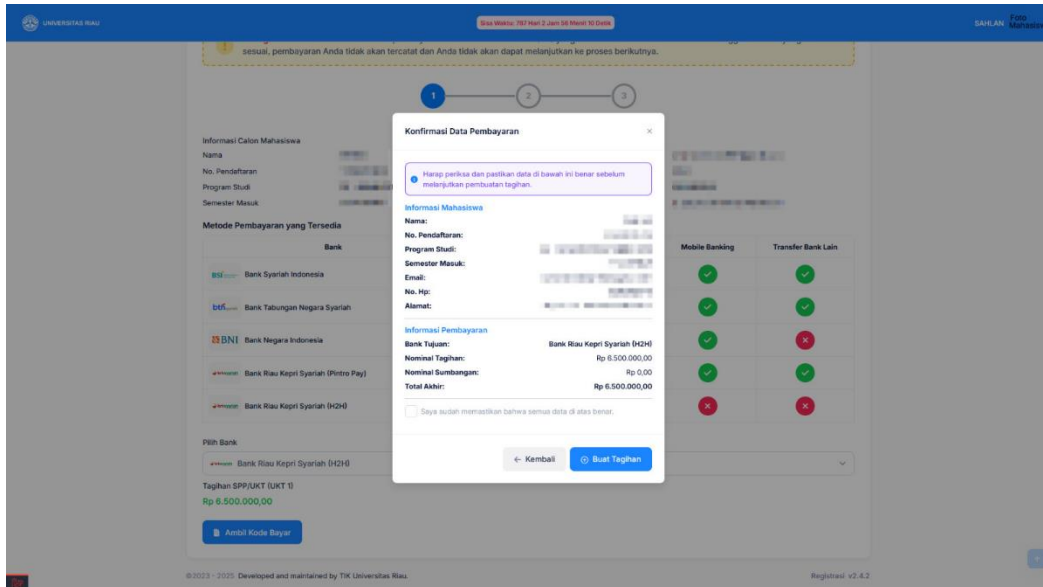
UNIVERSITAS RIAU

Sisa Waktu: 787 Hari 2 Jam 56 Menit 10 Detik

SAHLAN Foto Mahasiswa

sesuai, pembayaran Anda tidak akan tercatat dan Anda tidak akan dapat melanjutkan ke proses berikutnya.

1 2 3

Informasi Calon Mahasiswa
Nama
No. Pendaftaran
Program Studi
Semester Masuk

Metode Pembayaran yang Tersedia

| Bank | Mobile Banking | Transfer Bank Lain |
|---|---|---|
| BSI Bank Syariah Indonesia | ✓ | ✓ |
| btn Bank Tabungan Negara Syariah | ✓ | ✓ |
| BNI Bank Negara Indonesia | ✓ | ✗ |
| Bank Riau Kepri Syariah (Pintro Pay) | ✓ | ✓ |
| Bank Riau Kepri Syariah (H2H) | ✗ | ✗ |

Pilih Bank
Bank Riau Kepri Syariah (H2H)

Tagihan SPP/UKT (UKT 1)
Rp 6.500.000,00

Ambil Kode Bayar

©2023 - 2025 Developed and maintained by TIK Universitas Riau.

Registrasi v2.4.2

Konfirmasi Data Pembayaran ×

Harap periksa dan pastikan data di bawah ini benar sebelum melanjutkan pembuatan tagihan.

Informasi Mahasiswa
Nama:
No. Pendaftaran:
Program Studi:
Semester Masuk:
Email:
No. Hp:
Alamat:

Informasi Pembayaran
Bank Tujuan: Bank Riau Kepri Syariah (H2H)
Nominal Tagihan: Rp 6.500.000,00
Nominal Sumbangan: Rp 0,00
Total Akhir: Rp 6.500.000,00

Saya sudah memastikan bahwa semua data di atas benar.

← Kembali
Buat Tagihan